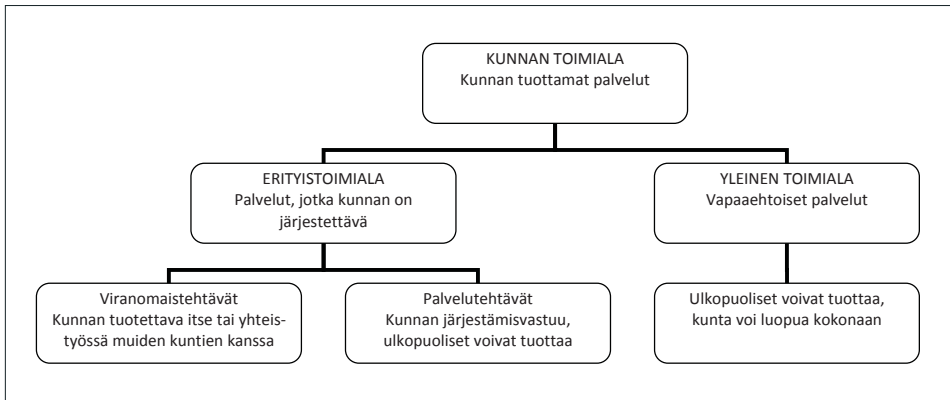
KUNNAN TOIMIALA
Kunnan tuottamat palvelut

ERITYISTOIMIALA
Palvelut, jotka kunnan on järjestettävä

YLEINEN TOIMIALA
Vapaaehtoiset palvelut

Viranomaistehtävät
Kunnan tuotettava itse tai yhteistyössä muiden kuntien kanssa

Palvelutehtävät
Kunnan järjestämisvastuu, ulkopuoliset voivat tuottaa

Ulkopuoliset voivat tuottaa, kunta voi luopua kokonaan